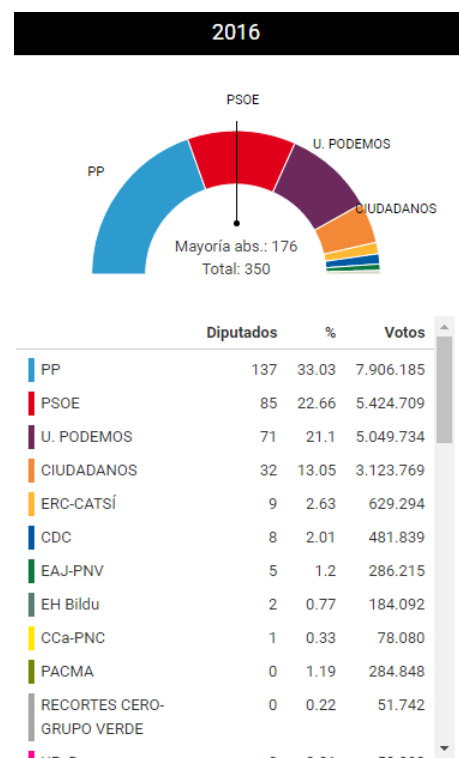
2016

PSOE

U. PODEMOS

PP

CIUDADANOS

Mayoría abs.: 176
Total: 350

| | Diputados | % | Votos |
|---|---|---|---|
| PP | 137 | 33.03 | 7.906.185 |
| PSOE | 85 | 22.66 | 5.424.709 |
| U. PODEMOS | 71 | 21.1 | 5.049.734 |
| CIUDADANOS | 32 | 13.05 | 3.123.769 |
| ERC-CATSÍ | 9 | 2.63 | 629.294 |
| CDC | 8 | 2.01 | 481.839 |
| EAJ-PNV | 5 | 1.2 | 286.215 |
| EH Bildu | 2 | 0.77 | 184.092 |
| CCa-PNC | 1 | 0.33 | 78.080 |
| PACMA | 0 | 1.19 | 284.848 |
| RECORTES CERO-GRUPO VERDE | 0 | 0.22 | 51.742 |
| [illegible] | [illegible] | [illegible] | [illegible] |